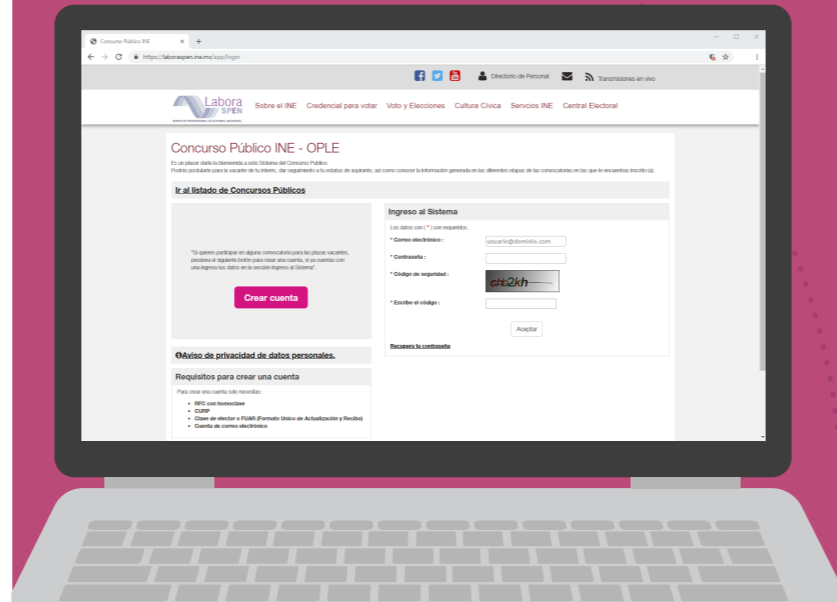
Concurso Público INE ×
https://laboraspen.ine.mx/app/login

Directorio de Personal Transmisiones en vivo

Labora SPEN
Sobre el INE Credencial para votar Voto y Elecciones Cultura Cívica Servicios INE Central Electoral

Concurso Público INE - OPLE

Es un placer darte la bienvenida a este Sistema del Concurso Público.
Podrás postularte para la vacante de tu interés, dar seguimiento a tu estatus de aspirante, así como conocer la información generada en las diferentes etapas de las convocatorias en las que te encuentres inscrito (a).

Ir al listado de Concursos Públicos

"Si quieres participar en alguna convocatoria para las plazas vacantes, presiona el siguiente botón para crear una cuenta, si ya cuentas con una ingresa tus datos en la sección Ingreso al Sistema".

Crear cuenta

Ingreso al Sistema

Los datos con ( * ) son requeridos.

* Correo electrónico : usuario@dominio.com

* Contraseña :

* Código de seguridad : cn2kh

* Escribe el código :

Aceptar

Recupera tu contraseña

Aviso de privacidad de datos personales.

Requisitos para crear una cuenta

Para crear una cuenta solo necesitas:
RFC con homoclave
CURP
Clave de elector o FUAR (Formato Único de Actualización y Recibo)
Cuenta de correo electrónico